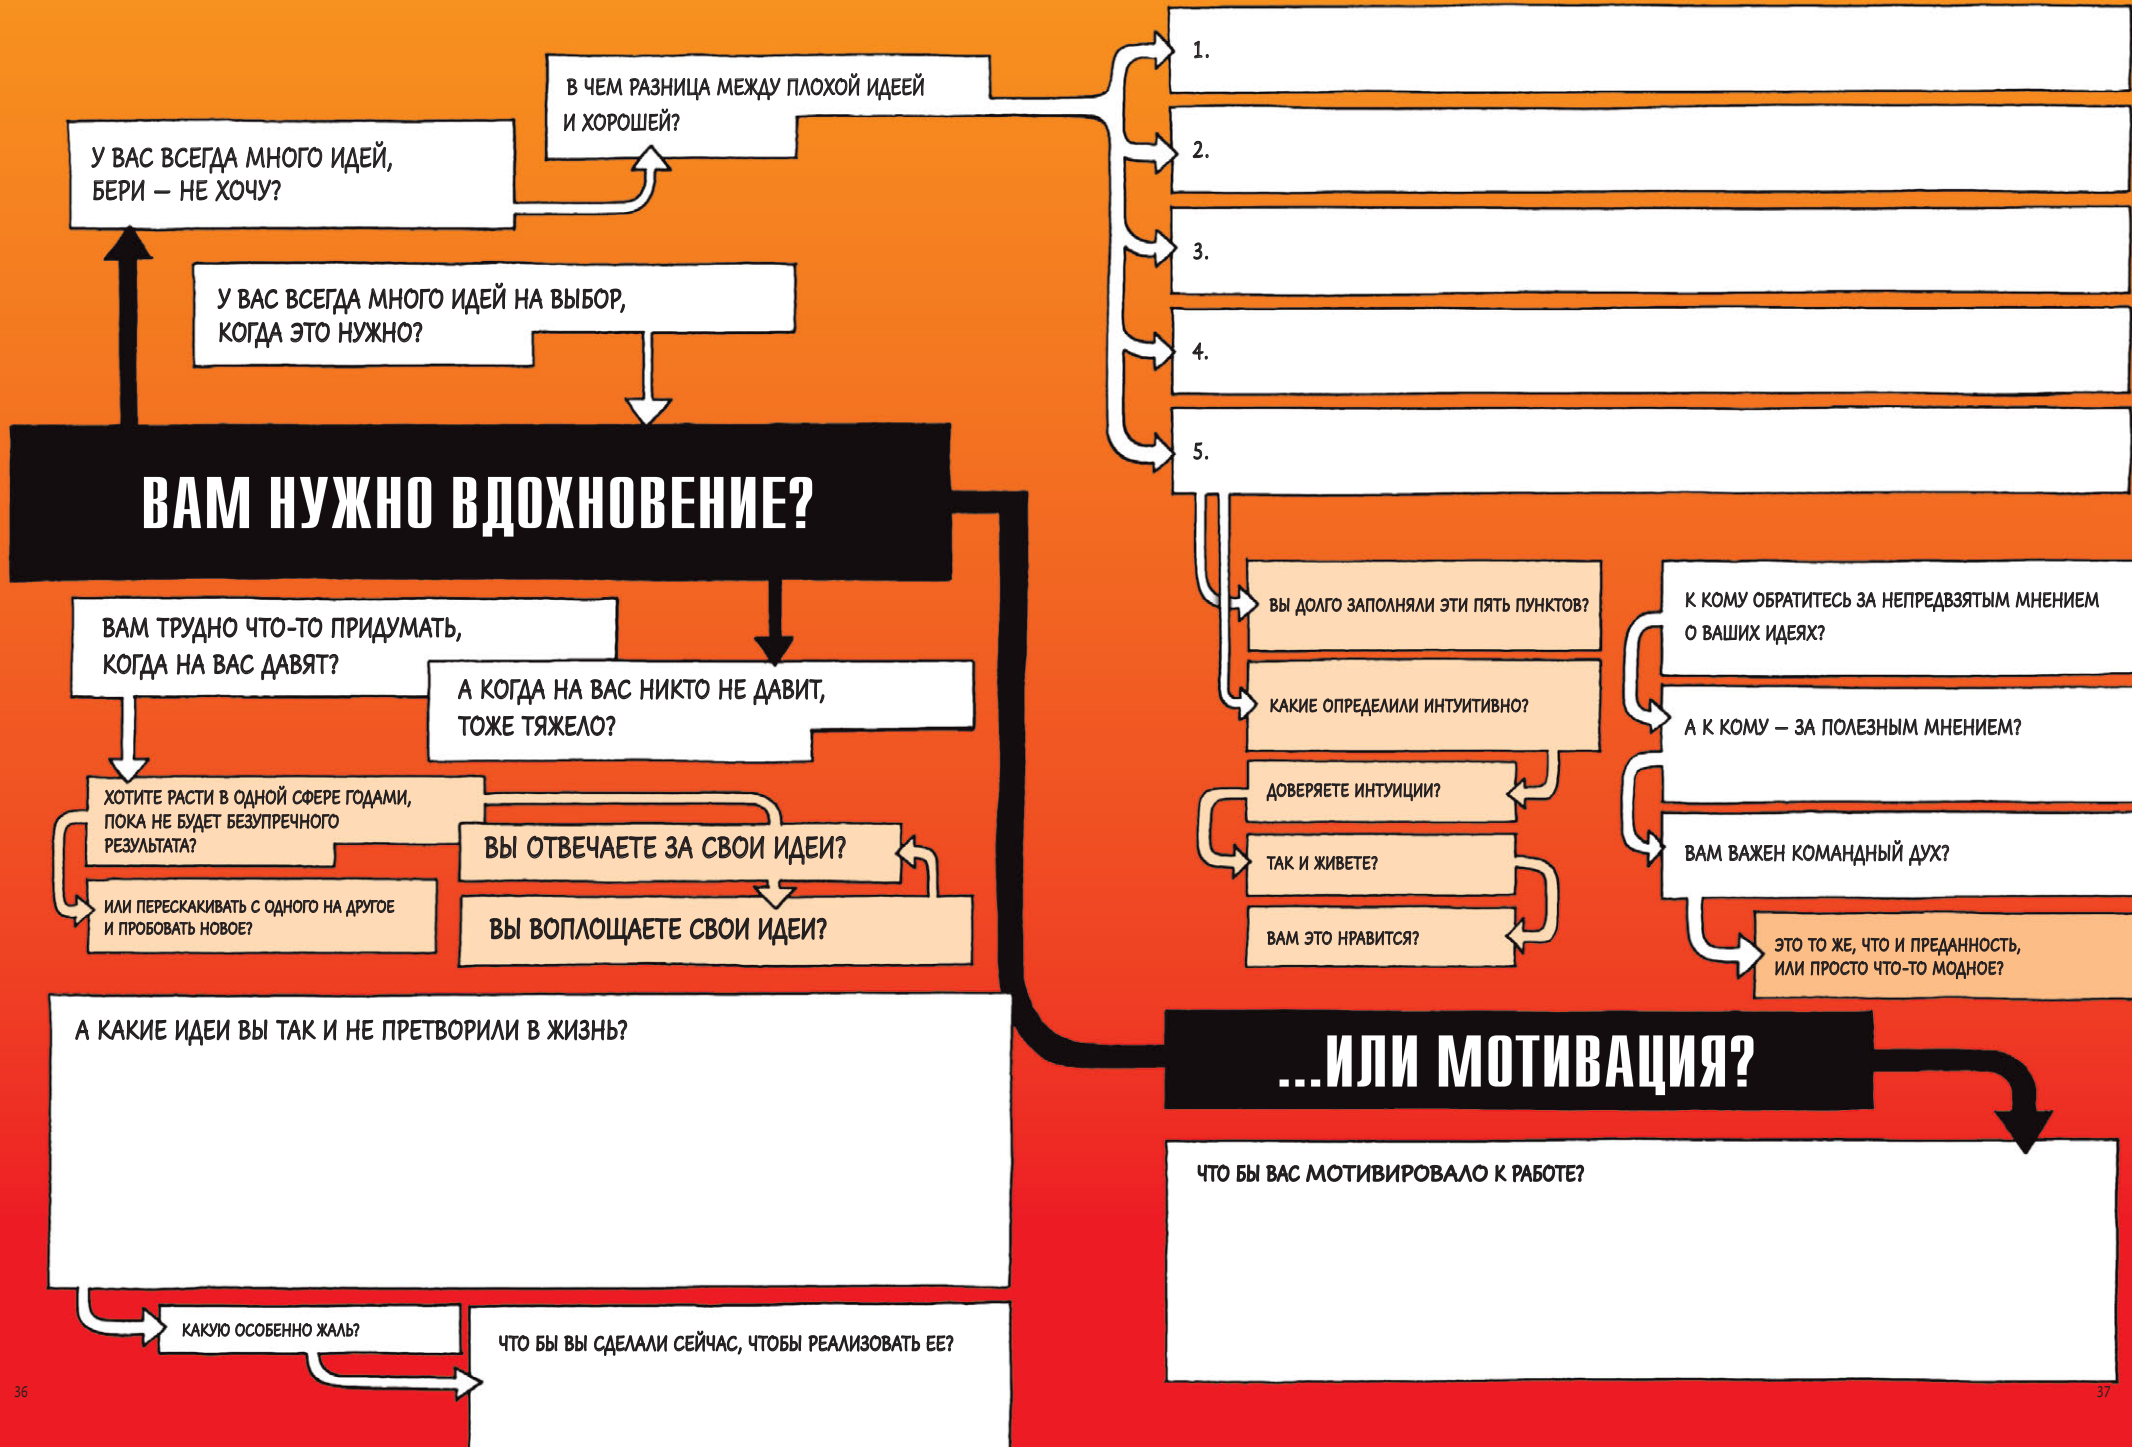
У ВАС ВСЕГДА МНОГО ИДЕЙ, БЕРИ — НЕ ХОЧУ?

В ЧЕМ РАЗНИЦА МЕЖДУ ПЛОХОЙ ИДЕЕЙ И ХОРОШЕЙ?

1.

2.

3.

4.

5.

У ВАС ВСЕГДА МНОГО ИДЕЙ НА ВЫБОР, КОГДА ЭТО НУЖНО?

ВАМ НУЖНО ВДОХНОВЕНИЕ?

ВАМ ТРУДНО ЧТО-ТО ПРИДУМАТЬ, КОГДА НА ВАС ДАВЯТ?

А КОГДА НА ВАС НИКТО НЕ ДАВИТ, ТОЖЕ ТЯЖЕЛО?

ХОТИТЕ РАСТИ В ОДНОЙ СФЕРЕ ГОДАМИ, ПОКА НЕ БУДЕТ БЕЗУПРЕЧНОГО РЕЗУЛЬТАТА?

ИЛИ ПЕРЕСКАКИВАТЬ С ОДНОГО НА ДРУГОЕ И ПРОБОВАТЬ НОВОЕ?

ВЫ ОТВЕЧАЕТЕ ЗА СВОИ ИДЕИ?

ВЫ ВОПЛОЩАЕТЕ СВОИ ИДЕИ?

ВЫ ДОЛГО ЗАПОЛНЯЛИ ЭТИ ПЯТЬ ПУНКТОВ?

КАКИЕ ОПРЕДЕЛИЛИ ИНТУИТИВНО?

ДОВЕРЯЕТЕ ИНТУИЦИИ?

ТАК И ЖИВЕТЕ?

ВАМ ЭТО НРАВИТСЯ?

К КОМУ ОБРАТИТЕСЬ ЗА НЕПРЕДВЗЯТЫМ МНЕНИЕМ О ВАШИХ ИДЕЯХ?

А К КОМУ — ЗА ПОЛЕЗНЫМ МНЕНИЕМ?

ВАМ ВАЖЕН КОМАНДНЫЙ ДУХ?

ЭТО ТО ЖЕ, ЧТО И ПРЕДАННОСТЬ, ИЛИ ПРОСТО ЧТО-ТО МОДНОЕ?

А КАКИЕ ИДЕИ ВЫ ТАК И НЕ ПРЕТВОРИЛИ В ЖИЗНЬ?

...ИЛИ МОТИВАЦИЯ?

ЧТО БЫ ВАС МОТИВИРОВАЛО К РАБОТЕ?

КАКУЮ ОСОБЕННО ЖАЛЬ?

ЧТО БЫ ВЫ СДЕЛАЛИ СЕЙЧАС, ЧТОБЫ РЕАЛИЗОВАТЬ ЕЕ?

36

37